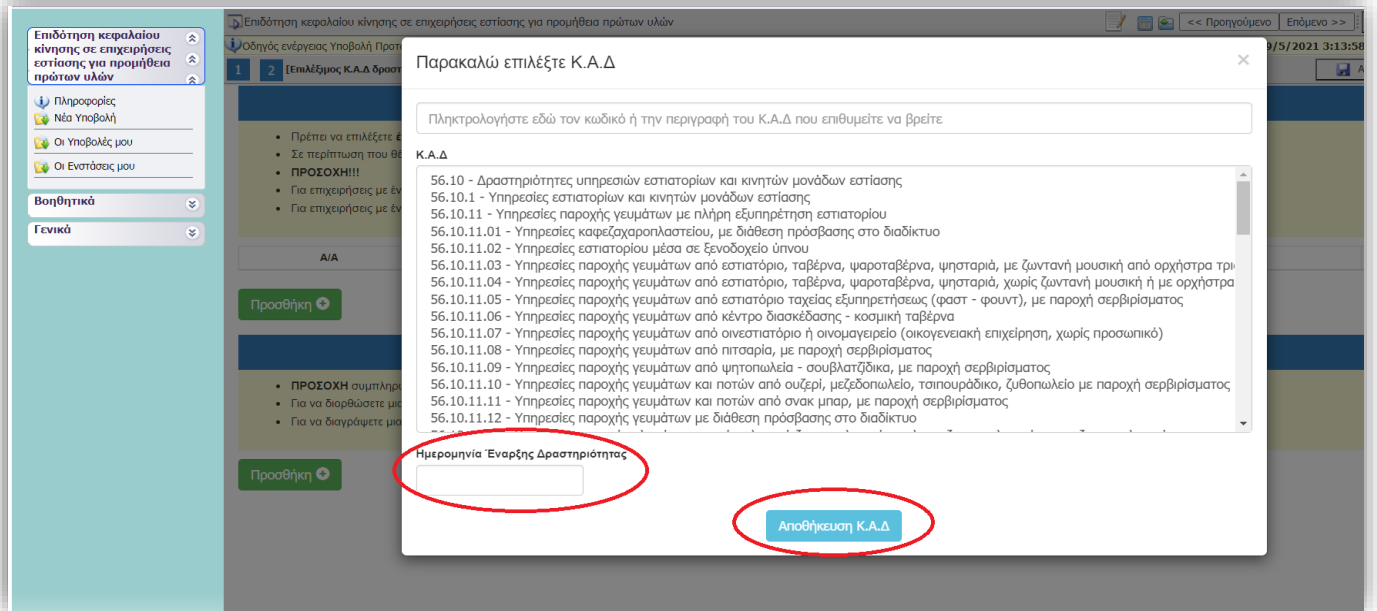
Επιδότηση κεφαλαίου κίνησης σε επιχειρήσεις εστίασης για προμήθεια πρώτων υλών

Πληροφορίες
Νέα Υποβολή
Οι Υποβολές μου
Οι Ενστάσεις μου

Βοηθητικά
Γενικά

Επιδότηση κεφαλαίου κίνησης σε επιχειρήσεις εστίασης για προμήθεια πρώτων υλών

<< Προηγούμενο Επόμενο >>

Οδηγός ενέργειας Υποβολή Προτ
9/5/2021 3:13:58

1 2 [Επιλέξιμος Κ.Α.Δ δραστ

Πρέπει να επιλέξετε ε
Σε περίπτωση που θε
ΠΡΟΣΟΧΗ!!!
Για επιχειρήσεις με έν
Για επιχειρήσεις με έν

Α/Α

Προσθήκη

ΠΡΟΣΟΧΗ συμπληρ
Για να διορθώσετε μια
Για να διαγράψετε μια

Προσθήκη

Παρακαλώ επιλέξτε Κ.Α.Δ

×

Πληκτρολογήστε εδώ τον κωδικό ή την περιγραφή του Κ.Α.Δ που επιθυμείτε να βρείτε

Κ.Α.Δ

56.10 - Δραστηριότητες υπηρεσιών εστιατορίων και κινητών μονάδων εστίασης
56.10.1 - Υπηρεσίες εστιατορίων και κινητών μονάδων χώρων εστίασης
56.10.11 - Υπηρεσίες παροχής γευμάτων με πλήρη εξυπηρέτηση εστιατορίου
56.10.11.01 - Υπηρεσίες καφεζαχαροπλαστείου, με διάθεση πρόσβασης στο διαδίκτυο
56.10.11.02 - Υπηρεσίες εστιατορίου μέσα σε ξενοδοχείο ύπνου
56.10.11.03 - Υπηρεσίες παροχής γευμάτων από εστιατόριο, ταβέρνα, ψαροταβέρνα, ψησταριά, με ζωντανή μουσική από ορχήστρα τρι
56.10.11.04 - Υπηρεσίες παροχής γευμάτων από εστιατόριο, ταβέρνα, ψαροταβέρνα, ψησταριά, χωρίς ζωντανή μουσική ή με ορχήστρα
56.10.11.05 - Υπηρεσίες παροχής γευμάτων από εστιατόριο ταχείας εξυπηρετήσεως (φαστ - φουντ), με παροχή σερβιρίσματος
56.10.11.06 - Υπηρεσίες παροχής γευμάτων από κέντρο διασκέδασης - κοσμική ταβέρνα
56.10.11.07 - Υπηρεσίες παροχής γευμάτων από οινεστιατόριο ή οινομαγειρείο (οικογενειακή επιχείρηση, χωρίς προσωπικό)
56.10.11.08 - Υπηρεσίες παροχής γευμάτων από πιτσαρία, με παροχή σερβιρίσματος
56.10.11.09 - Υπηρεσίες παροχής γευμάτων από ψητοπωλεία - σουβλατζίδικα, με παροχή σερβιρίσματος
56.10.11.10 - Υπηρεσίες παροχής γευμάτων και ποτών από ουζερί, μεζεδοπωλείο, τσιπουράδικο, ζυθοπωλείο με παροχή σερβιρίσματος
56.10.11.11 - Υπηρεσίες παροχής γευμάτων και ποτών από σνακ μπαρ, με παροχή σερβιρίσματος
56.10.11.12 - Υπηρεσίες παροχής γευμάτων με διάθεση πρόσβασης στο διαδίκτυο

Ημερομηνία Έναρξης Δραστηριότητας

Αποθήκευση Κ.Α.Δ